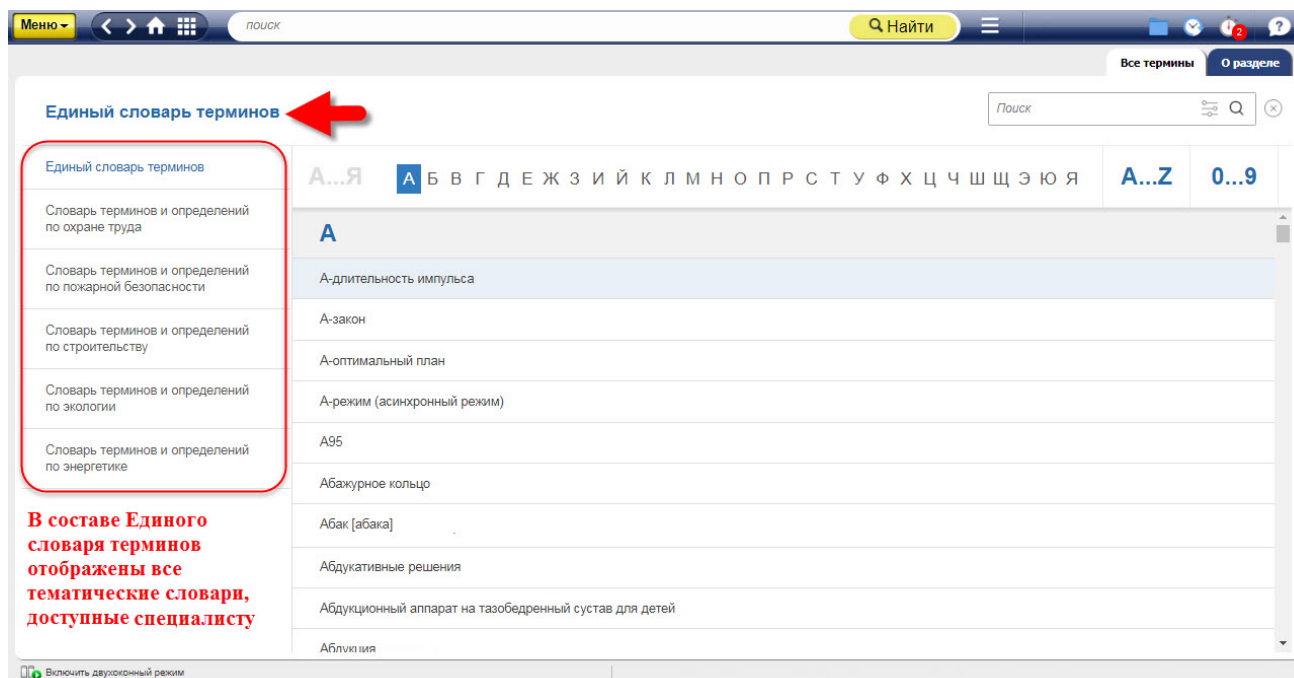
Меню

поиск

Найти

2

Все термины

О разделе

Единый словарь терминов

Поиск

Единый словарь терминов

Словарь терминов и определений по охране труда

Словарь терминов и определений по пожарной безопасности

Словарь терминов и определений по строительству

Словарь терминов и определений по экологии

Словарь терминов и определений по энергетике

В составе Единого словаря терминов отображены все тематические словари, доступные специалисту

А...Я А Б В Г Д Е Ж З И Й К Л М Н О П Р С Т У Ф Х Ц Ч Ш Щ Э Ю Я A...Z 0...9

А

А-длительность импульса

А-закон

А-оптимальный план

А-режим (асинхронный режим)

А95

Абажурное кольцо

Абак [абака]

Абдукативные решения

Абдукционный аппарат на тазобедренный сустав для детей

Абдукция

Включить двухоконный режим